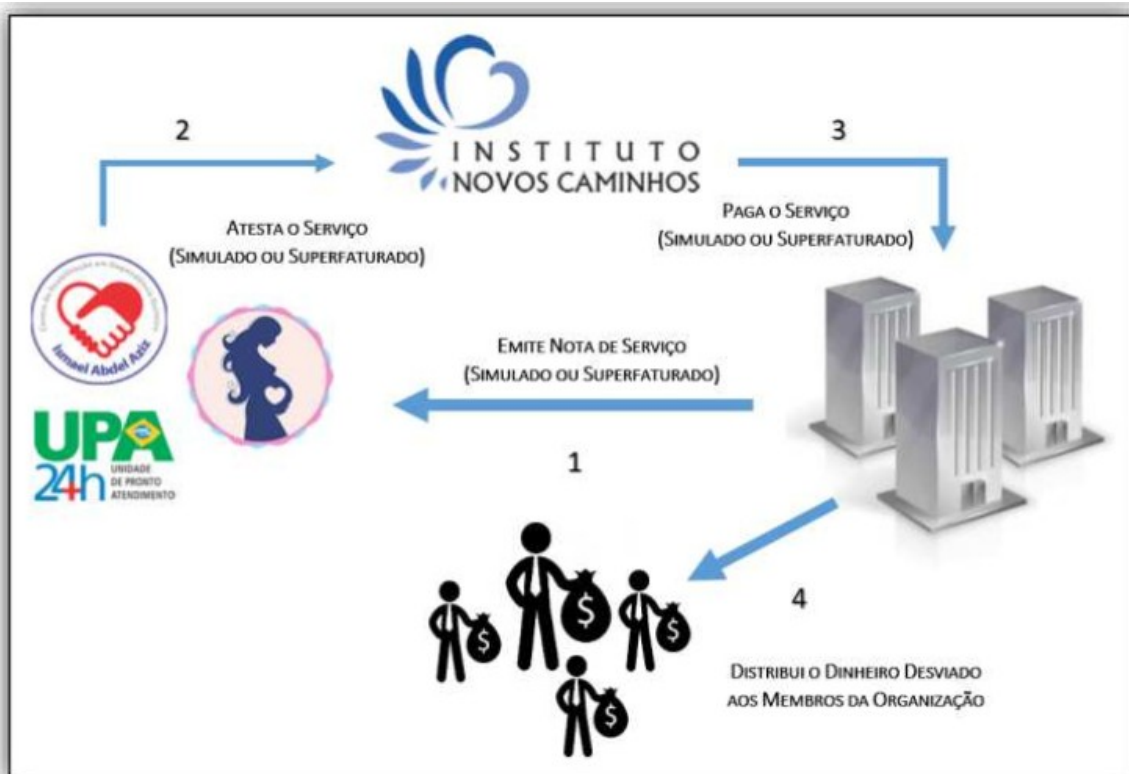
INSTITUTO NOVOS CAMINHOS

2

Atesta o Serviço (Simulado ou Superfaturado)

3

Paga o Serviço (Simulado ou Superfaturado)

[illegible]
Ismael Abdel Aziz

Emite Nota de Serviço (Simulado ou Superfaturado)

UPA 24h UNIDADE DE PRONTO ATENDIMENTO

1

4

Distribui o Dinheiro Desviado aos Membros da Organização